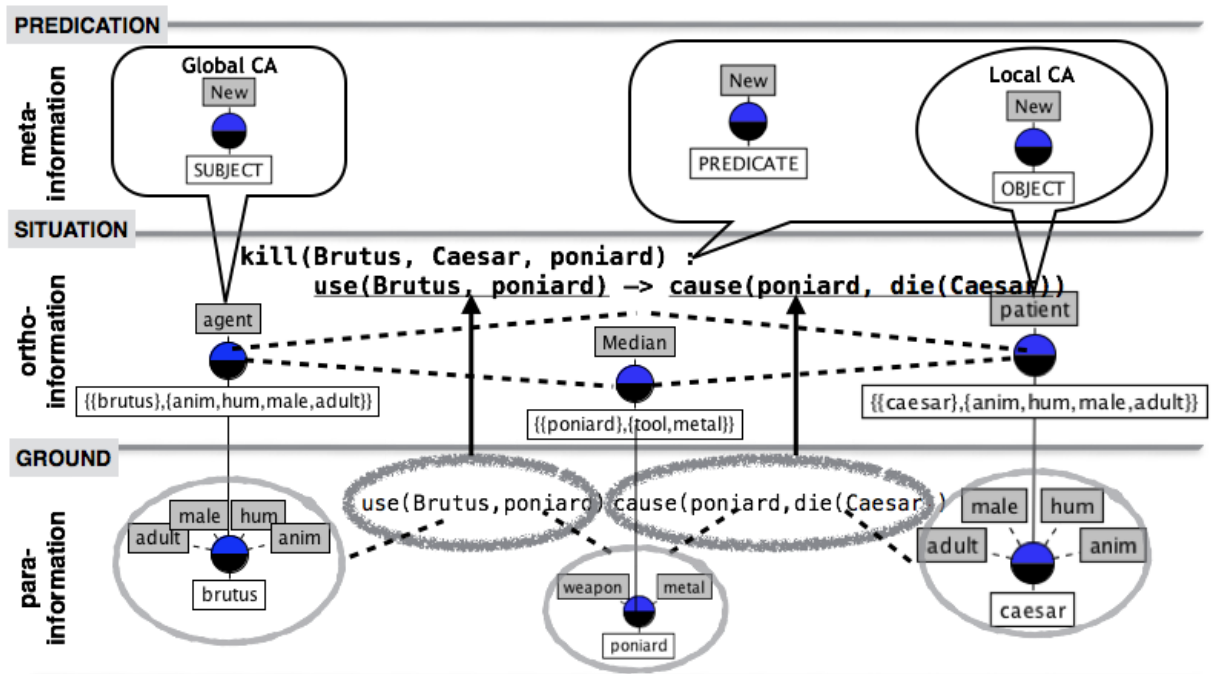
PREDICATION

meta-information

Global CA
New
SUBJECT

New
PREDICATE

Local CA
New
OBJECT

SITUATION

kill(Brutus, Caesar, poniard) :
use(Brutus, poniard) -> cause(poniard, die(Caesar))

ortho-information

agent
{{brutus},{anim,hum,male,adult}}

Median
{{poniard},{tool,metal}}

patient
{{caesar},{anim,hum,male,adult}}

GROUND

para-information

male
hum
adult
anim
brutus

use(Brutus,poniard)
cause(poniard,die(Caesar))

weapon
metal
poniard

male
hum
adult
anim
caesar